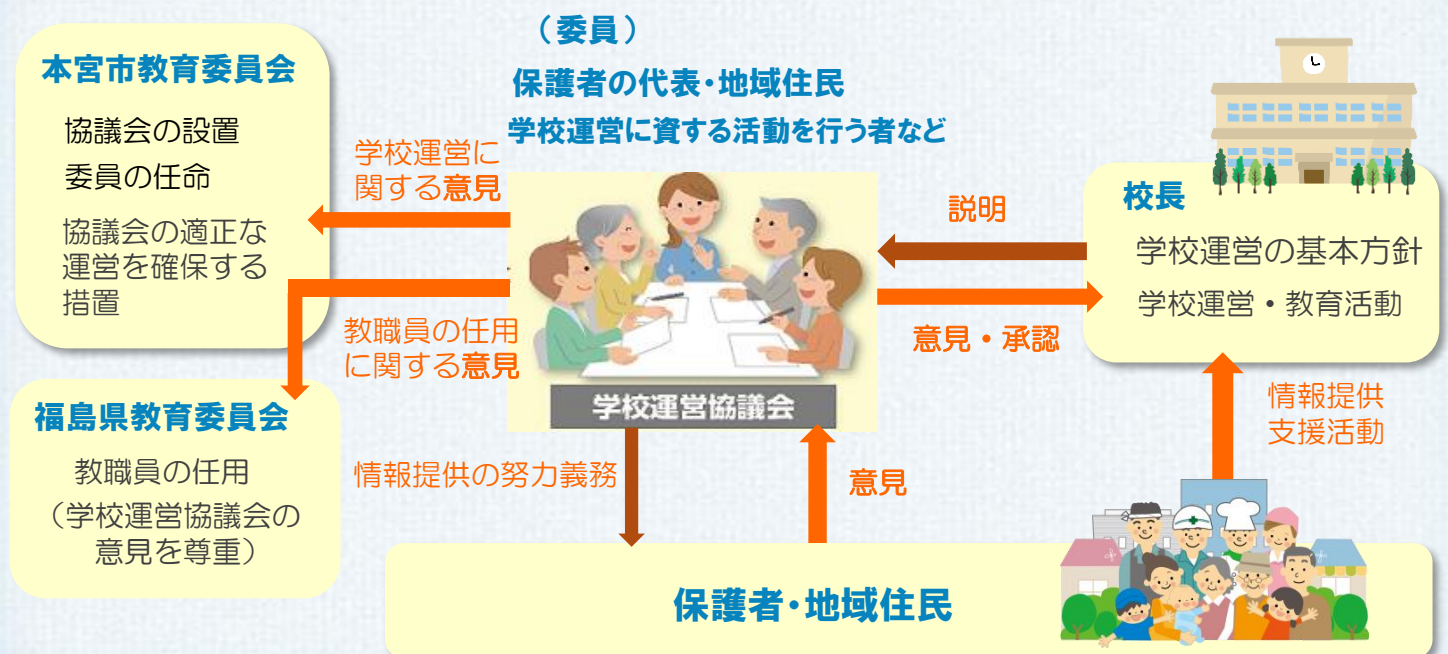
（委員）
保護者の代表・地域住民
学校運営に資する活動を行う者など

本宮市教育委員会
協議会の設置
委員の任命
協議会の適正な運営を確保する措置

学校運営に関する意見

教職員の任用に関する意見

福島県教育委員会
教職員の任用
（学校運営協議会の意見を尊重）

学校運営協議会

説明

意見・承認

校長
学校運営の基本方針
学校運営・教育活動

情報提供
支援活動

情報提供の努力義務

意見

保護者・地域住民